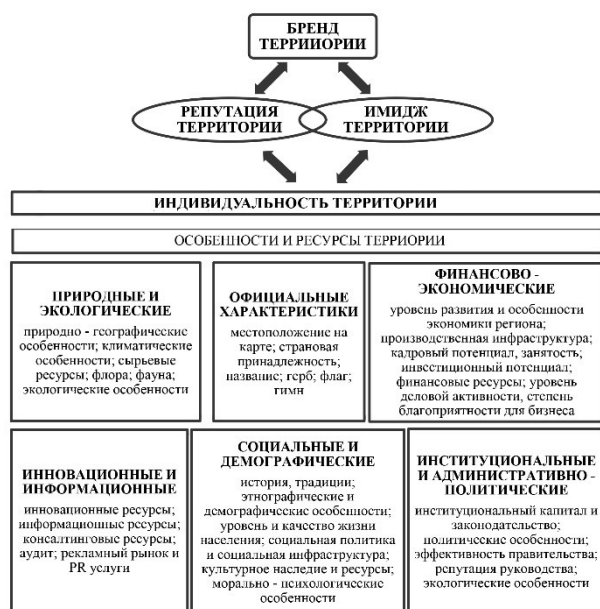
БРЕНД ТЕРРИИОРИИ

РЕПУТАЦИЯ ТЕРРИТОРИИ

ИМИДЖ ТЕРРИТОРИИ

ИНДИВИДУАЛЬНОСТЬ ТЕРРИТОРИИ

ОСОБЕННОСТИ И РЕСУРСЫ ТЕРРИОРИИ

ПРИРОДНЫЕ И ЭКОЛОГИЧЕСКИЕ

природно - географические особенности; климатические особенности; сырьевые ресурсы; флора; фауна; экологические особенности

ОФИЦИАЛЬНЫЕ ХАРАКТЕРИСТИКИ

местоположение на карте; страновая принадлежность; название; герб; флаг; гимн

ФИНАНСОВО - ЭКОНОМИЧЕСКИЕ

уровень развития и особенности экономики региона; производственная инфраструктура; кадровый потенциал, занятость; инвестиционный потенциал; финансовые ресурсы; уровень деловой активности, степень благоприятности для бизнеса

ИННОВАЦИОННЫЕ И ИНФОРМАЦИОННЫЕ

инновационные ресурсы; информационные ресурсы; консалтинговые ресурсы; аудит; рекламный рынок и PR услуги

СОЦИАЛЬНЫЕ И ДЕМОГРАФИЧЕСКИЕ

история, традиции; этнографические и демографические особенности; уровень и качество жизни населения; социальная политика и социальная инфраструктура; культурное наследие и ресурсы; морально - психологические особенности

ИНСТИТУЦИОНАЛЬНЫЕ И АДМИНИСТРАТИВНО - ПОЛИТИЧЕСКИЕ

институциональный капитал и законодательство; политические особенности; эффективность правительства; репутация руководства; экологические особенности